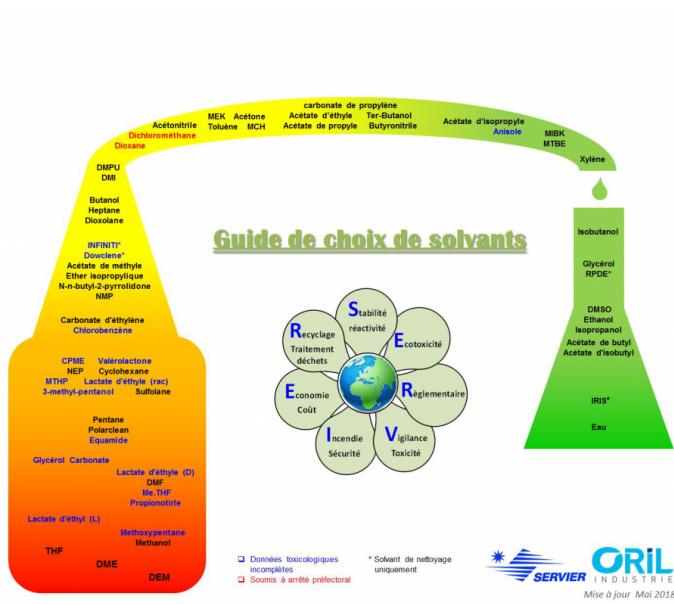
Guide de choix de solvants

Acétonitrile
Dichlorométhane
Dioxane

MEK Acétone
Toluène MCH

carbonate de propylène
Acétate d'éthyle Ter-Butanol
Acétate de propyle Butyronitrile

Acétate d'isopropyle
Anisole

MIBK
MTBE

Xylène

DMPU
DMI

Butanol
Heptane
Dioxolane

INFINITI*
Dowclene*
Acétate de méthyle
Ether isopropylique
N-n-butyl-2-pyrrolidone
NMP

Carbonate d'éthylène
Chlorobenzène

CPME Valérolactone
NEP Cyclohexane
MTHP Lactate d'éthyle (rac)
3-methyl-pentanol Sulfolane

Pentane
Polarclean
Equamide

Glycérol Carbonate
Lactate d'éthyle (D)
DMF
Me.THF
Propionotirle

Lactate d'éthyl (L)
Methoxypentane
Methanol

THF
DME
DEM

Isobutanol

Glycérol
RPDE*

DMSO
Ethanol
Isopropanol
Acétate de butyl
Acétate d'isobutyl

IRIS*

Eau

Stabilité réactivité
Ecotoxicité
Règlementaire
Vigilance Toxicité
Incendie Sécurité
Economie Coût
Recyclage Traitement déchets

Données toxicologiques incomplètes
Soumis à arrêté préfectoral

* Solvant de nettoyage uniquement

SERVIER
ORIL INDUSTRIE

Mise à jour Mai 2018